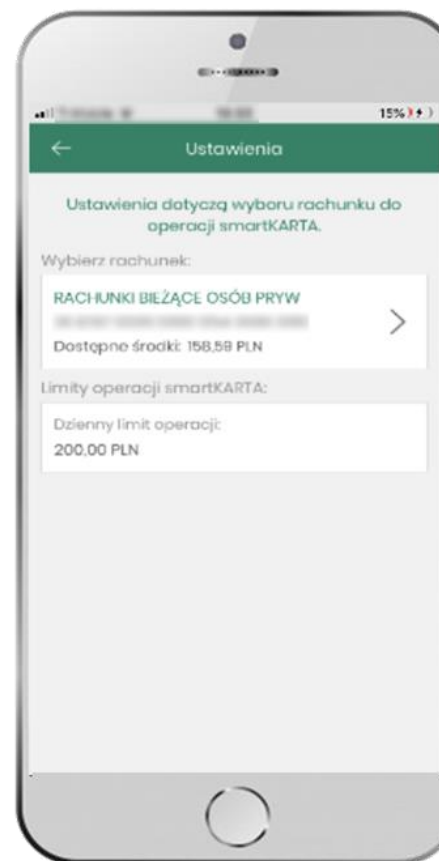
15%

Ustawienia

Ustawienia dotyczą wyboru rachunku do operacji smartKARTA.

Wybierz rachunek:

RACHUNKI BIEŻĄCE OSÓB PRYW

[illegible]

Dostępne środki: 158,59 PLN

Limity operacji smartKARTA:

Dzienny limit operacji:

200,00 PLN